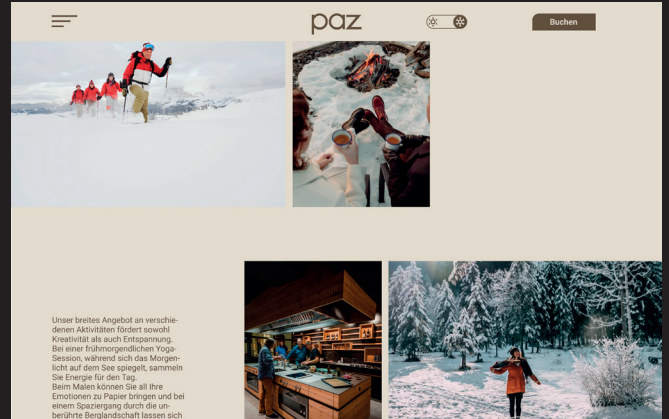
paz

Buchen

Unser breites Angebot an verschiedenen Aktivitäten fördert sowohl Kreativität als auch Entspannung. Bei einer frühmorgendlichen Yoga-Session, während sich das Morgenlicht auf dem See spiegelt, sammeln Sie Energie für den Tag. Beim Malen können Sie all Ihre Emotionen zu Papier bringen und bei einem Spaziergang durch die unberührte Berglandschaft lassen sich